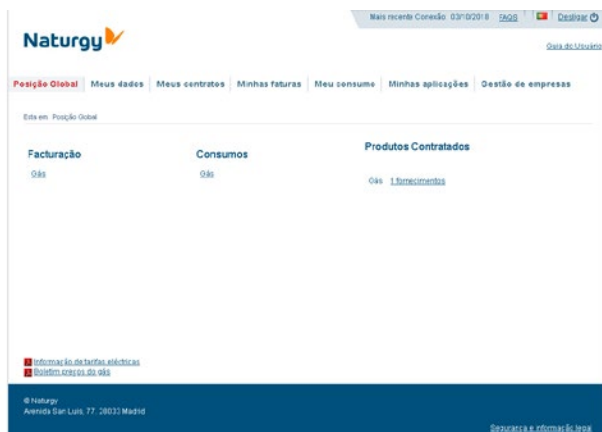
Mais recente Conexão 03/10/2018 FAQS Desligar

Naturgy

Guia do Usuário

Posição Global | Meus dados | Meus contratos | Minhas faturas | Meu consumo | Minhas aplicações | Gestão de empresas

Esta em Posição Global

Facturação

Gás

Consumos

Gás

Produtos Contratados

Gás 1 fornecimentos

Informação de tarifas eléctricas
Boletim preços do gás

© Naturgy
Avenida San Luis, 77. 28033 Madrid

Segurança e informação legal